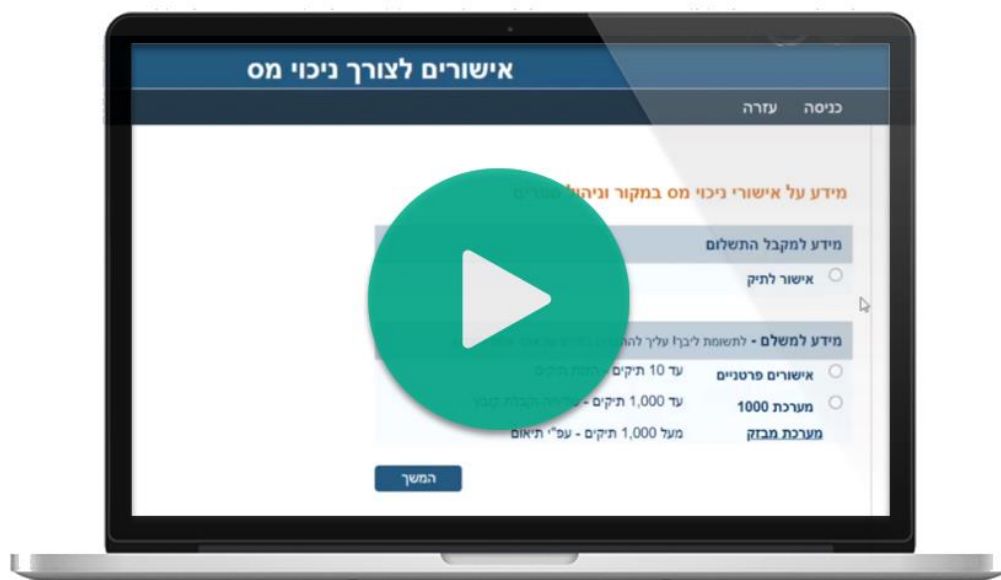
אישורים לצורך ניכוי מס

כניסה עזרה

מידע על אישורי ניכוי מס במקור וניהול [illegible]

מידע למקבל התשלום

אישור לתיק

מידע למשלם - לתשומת ליבך! עליך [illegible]

אישורים פרטניים עד 10 תיקים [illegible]

מערכת 1000 עד 1,000 תיקים - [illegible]

מערכת מבזק מעל 1,000 תיקים - עפ"י תיאום

המשך